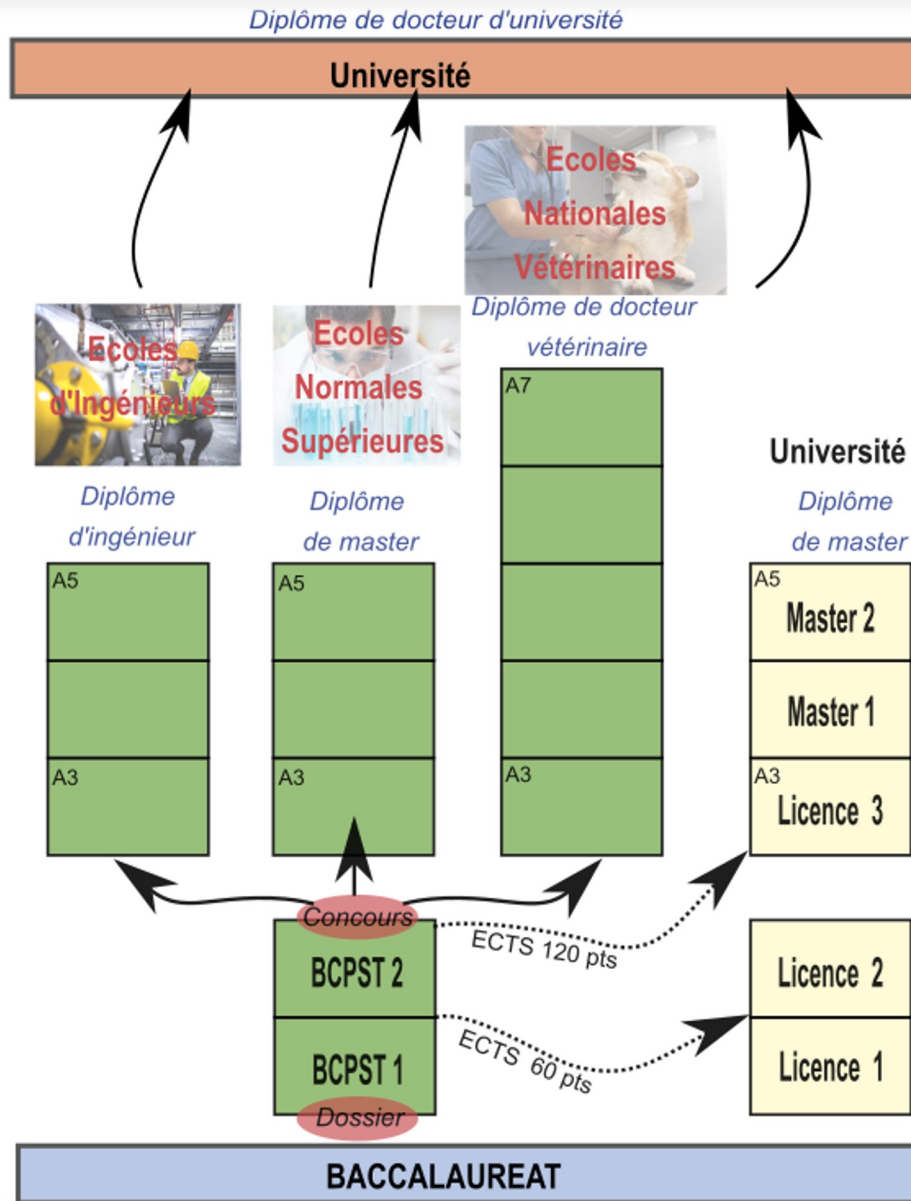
Diplôme de docteur d'université

Université

Ecoles Nationales Vétérinaires

Ecoles d'Ingénieurs

Ecoles Normales Supérieures

Diplôme de docteur vétérinaire

A7

Université

Diplôme d'ingénieur

Diplôme de master

Diplôme de master

A5

A3

A5

A3

A3

A5
Master 2

Master 1

A3
Licence 3

Concours

BCPST 2

BCPST 1

Dossier

ECTS 120 pts

ECTS 60 pts

Licence 2

Licence 1

BACCALAUREAT